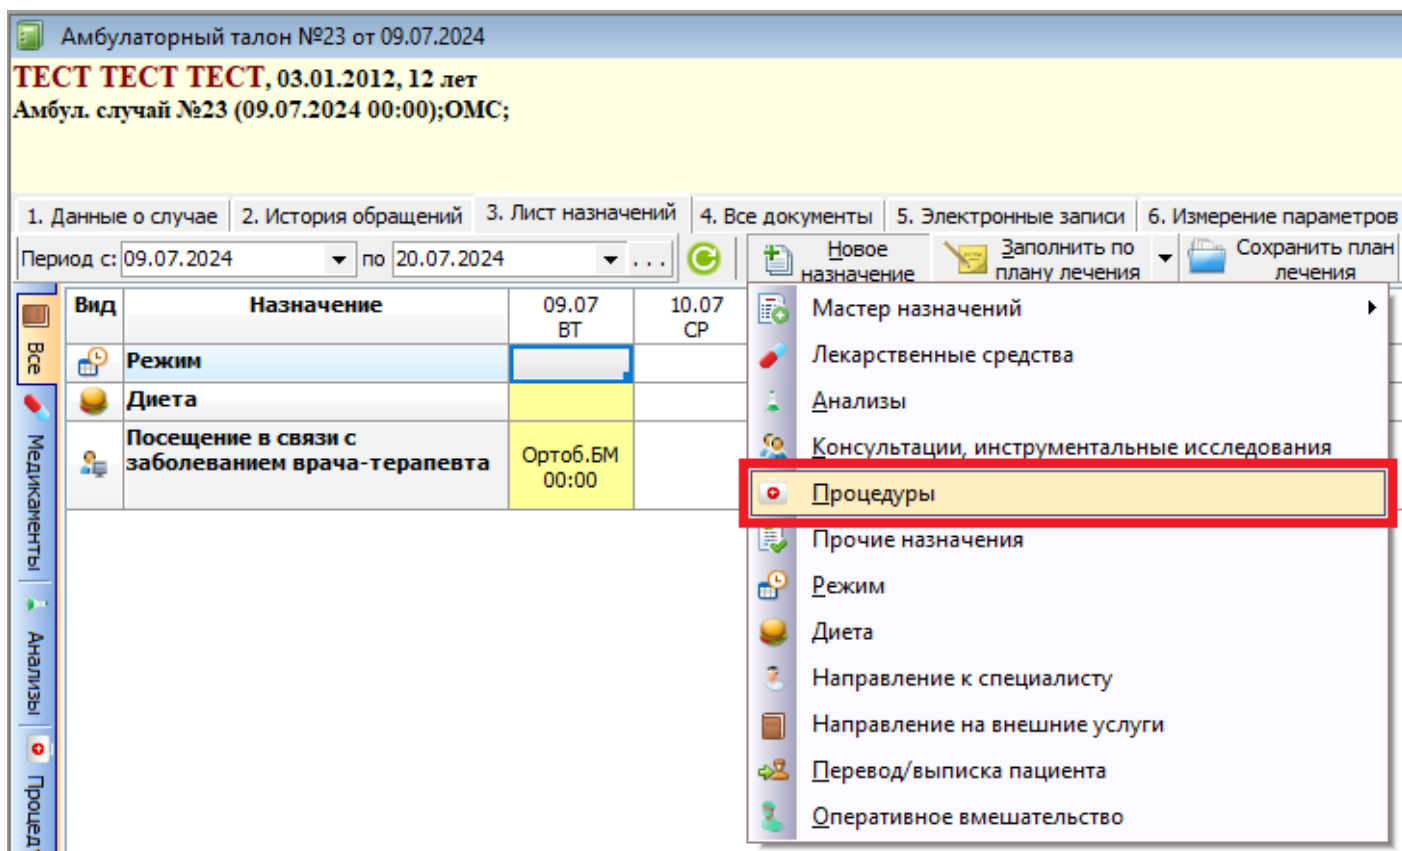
Амбулаторный талон №23 от 09.07.2024

ТЕСТ ТЕСТ ТЕСТ, 03.01.2012, 12 лет
Амбул. случай №23 (09.07.2024 00:00);ОМС;

1. Данные о случае | 2. История обращений | 3. Лист назначений | 4. Все документы | 5. Электронные записи | 6. Измерение параметров

Период с: 09.07.2024 по 20.07.2024 ...

Новое назначение | Заполнить по плану лечения | Сохранить план лечения

| Вид | Назначение | 09.07 ВТ | 10.07 СР |
|---|---|---|---|
| | Режим | | |
| | Диета | | |
| | Посещение в связи с заболеванием врача-терапевта | Ортоб.ВМ 00:00 | |

Все
Медикаменты
Анализы
Процед

Мастер назначений
Лекарственные средства
Анализы
Консультации, инструментальные исследования
Процедуры
Прочие назначения
Режим
Диета
Направление к специалисту
Направление на внешние услуги
Перевод/выписка пациента
Оперативное вмешательство